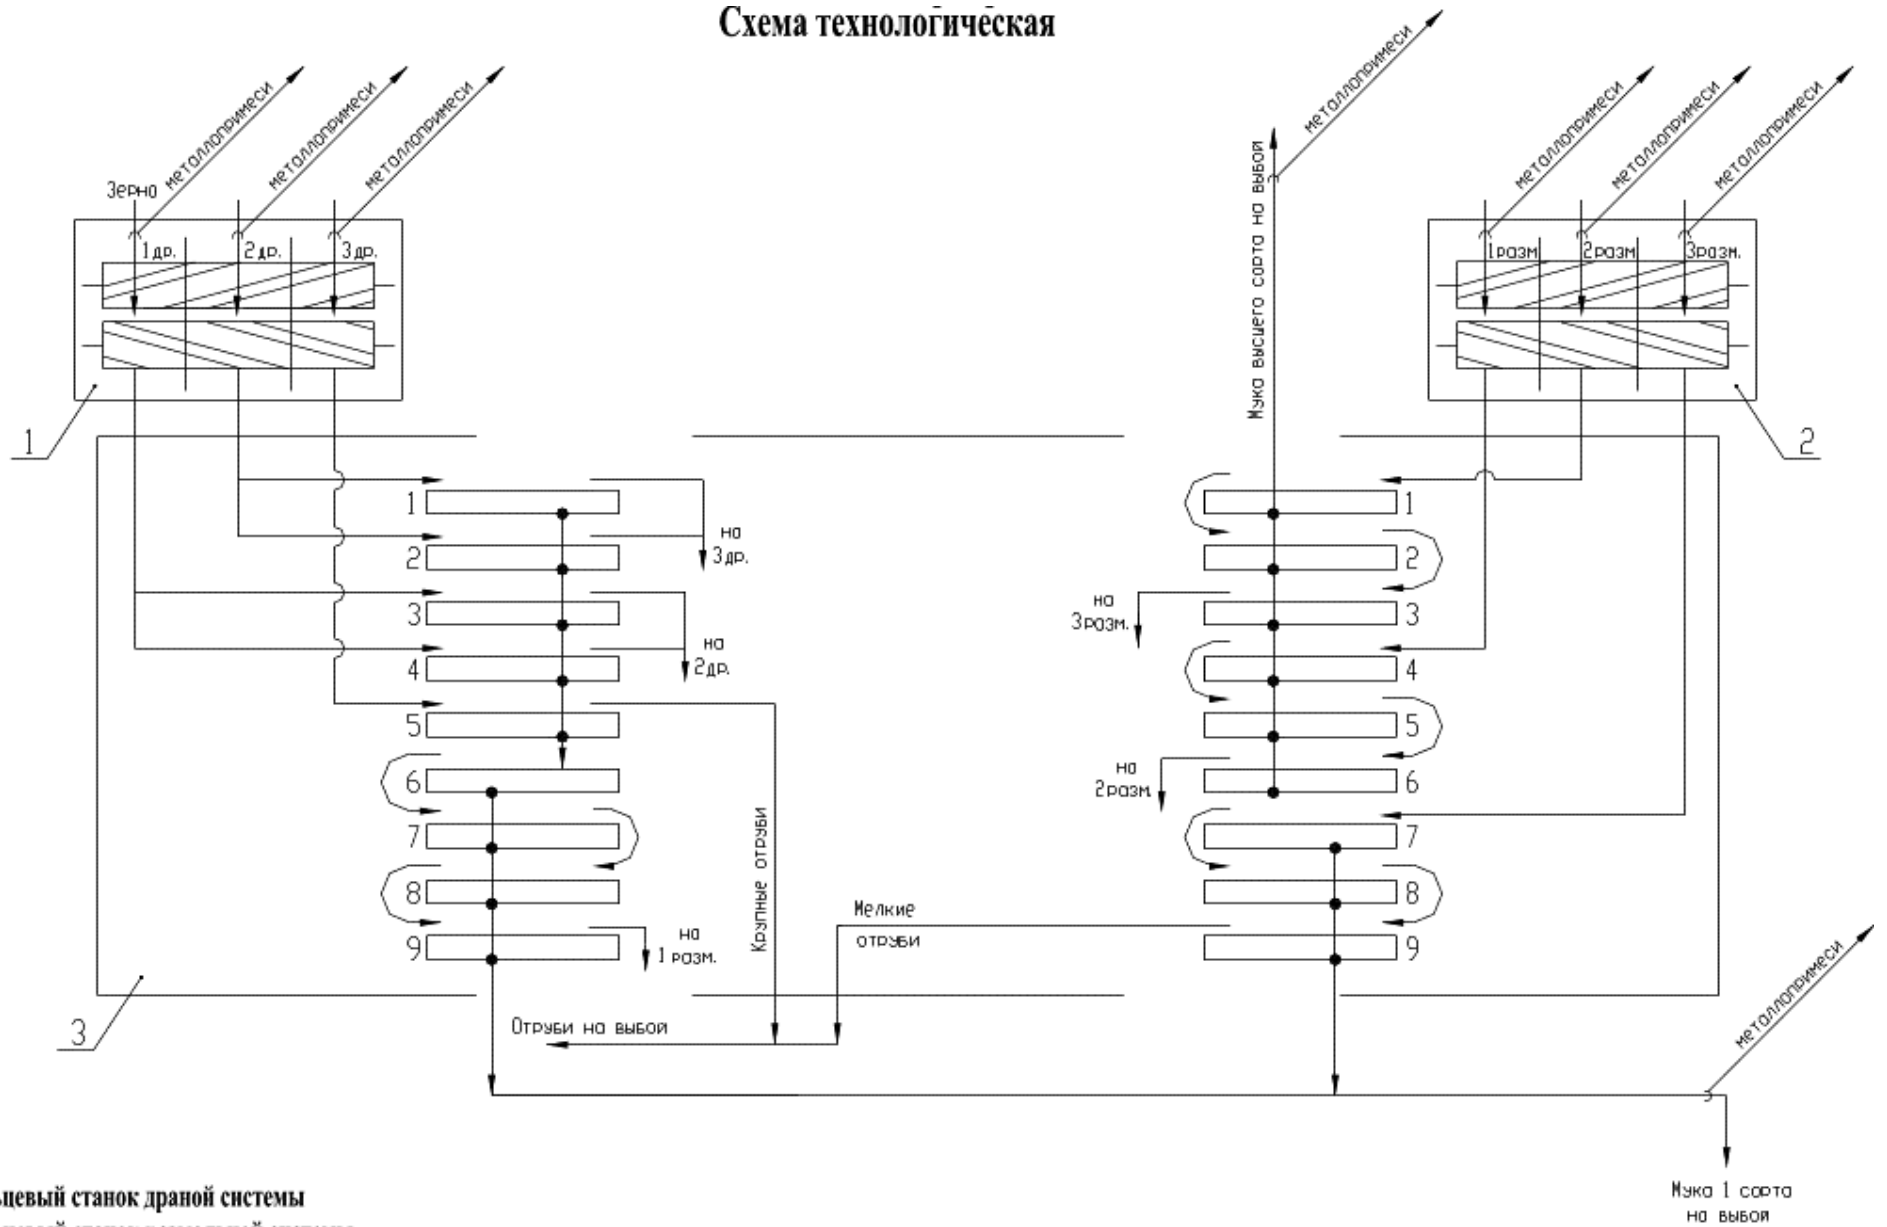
Схема технологическая

Зерно металлопримеси
металлопримеси
металлопримеси
1др.
2др.
3др.
1

металлопримеси
Мука высшего сорта на выбой
металлопримеси
металлопримеси
металлопримеси
1разм.
2разм.
3разм.
2

1
2
3
4
5
6
7
8
9
на 3др.
на 2др.
на 1 разм.
Крупные отруби
Мелкие отруби

1
2
3
4
5
6
7
8
9
на 3разм.
на 2разм.

3
Отруби на выбой
металлопримеси
Мука 1 сорта на выбой

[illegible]цевый станок драной системы
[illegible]